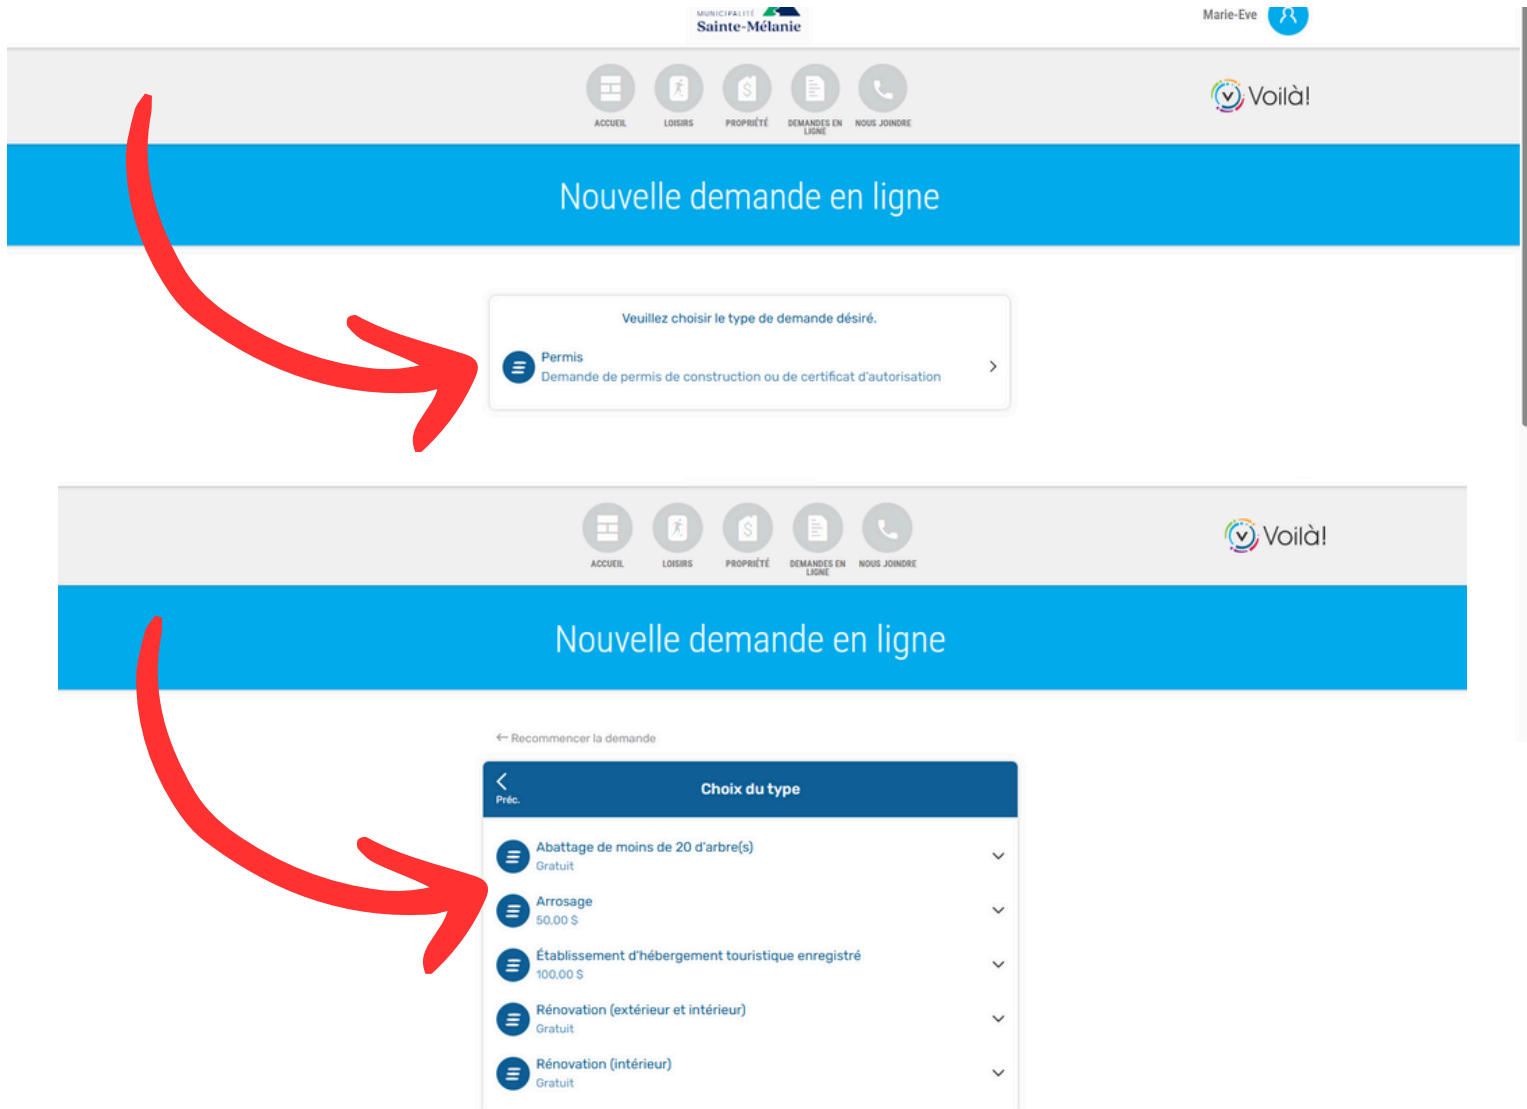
MUNICIPALITÉ
Sainte-Mélanie

Marie-Eve

ACCUEIL LOISIRS PROPRIÉTÉ DEMANDES EN LIGNE NOUS JOINDRE

Voilà!

Nouvelle demande en ligne

Veuillez choisir le type de demande désiré.

Permis
Demande de permis de construction ou de certificat d'autorisation

ACCUEIL LOISIRS PROPRIÉTÉ DEMANDES EN LIGNE NOUS JOINDRE

Voilà!

Nouvelle demande en ligne

← Recommencer la demande

Préc.

Choix du type

Abattage de moins de 20 d'arbre(s)
Gratuit

Arrosage
50,00 $

Établissement d'hébergement touristique enregistré
100,00 $

Rénovation (extérieur et intérieur)
Gratuit

Rénovation (intérieur)
Gratuit